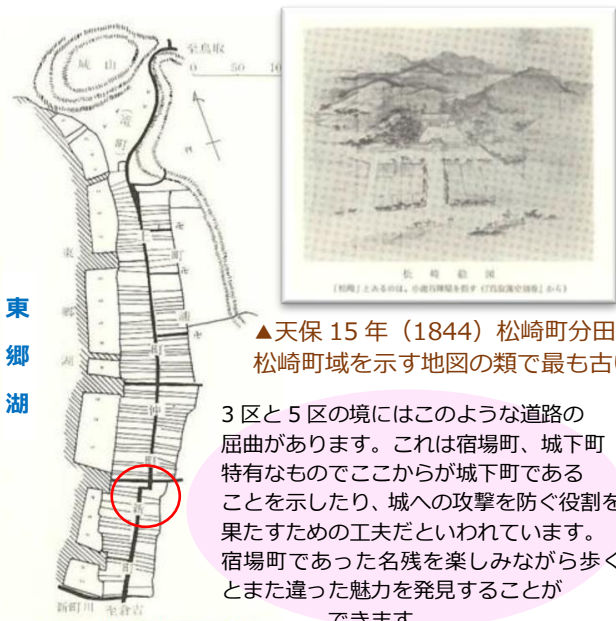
城山
至鳥取
0 50 10
滝町
東郷湖
新町川 至倉吉

東
郷
湖

松崎鎮図
「松崎」とあるのは、小畑兵庫屋を指す（『鳥取藩史別冊』から）

▲天保 15 年（1844）松崎町分田
松崎町域を示す地図の類で最も古

3 区と 5 区の境にはこのような道路の屈曲があります。これは宿場町、城下町特有なものでここからが城下町であることを示したり、城への攻撃を防ぐ役割を果たすための工夫だといわれています。宿場町であった名残を楽しみながら歩くとまた違った魅力を発見することができます